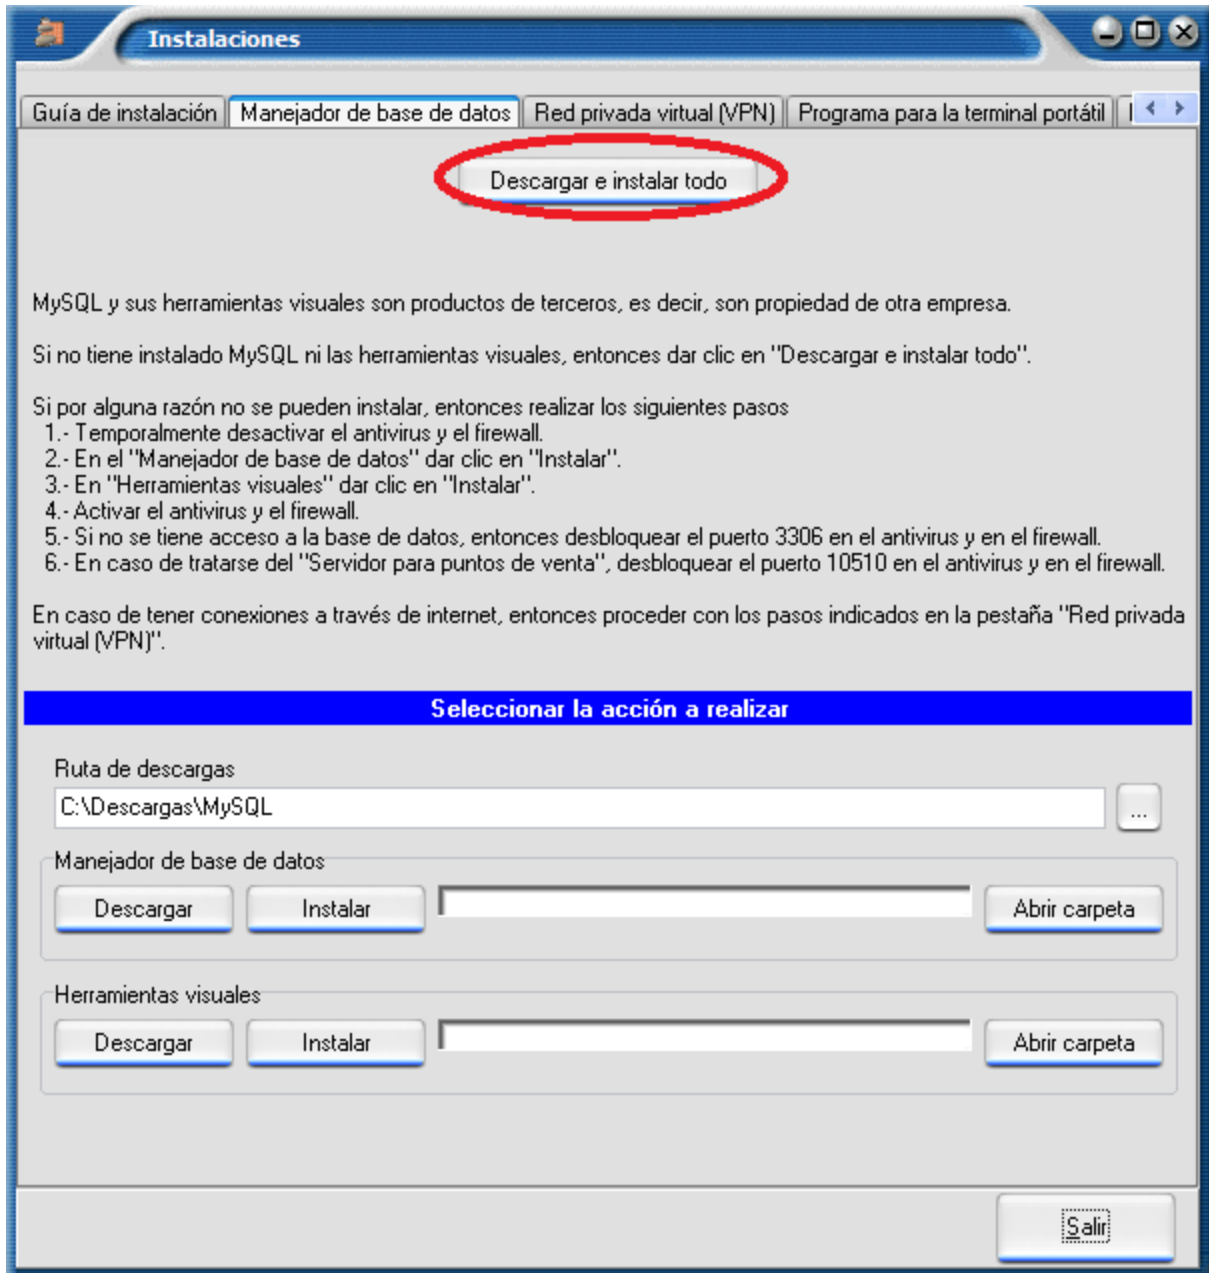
Instalaciones

Guía de instalación | Manejador de base de datos | Red privada virtual (VPN) | Programa para la terminal portátil | I

Descargar e instalar todo

MySQL y sus herramientas visuales son productos de terceros, es decir, son propiedad de otra empresa.

Si no tiene instalado MySQL ni las herramientas visuales, entonces dar clic en "Descargar e instalar todo".

Si por alguna razón no se pueden instalar, entonces realizar los siguientes pasos
1.- Temporalmente desactivar el antivirus y el firewall.
2.- En el "Manejador de base de datos" dar clic en "Instalar".
3.- En "Herramientas visuales" dar clic en "Instalar".
4.- Activar el antivirus y el firewall.
5.- Si no se tiene acceso a la base de datos, entonces desbloquear el puerto 3306 en el antivirus y en el firewall.
6.- En caso de tratarse del "Servidor para puntos de venta", desbloquear el puerto 10510 en el antivirus y en el firewall.

En caso de tener conexiones a través de internet, entonces proceder con los pasos indicados en la pestaña "Red privada virtual (VPN)".

Seleccionar la acción a realizar

Ruta de descargas
C:\Descargas\MySQL
...

Manejador de base de datos
Descargar
Instalar
Abrir carpeta

Herramientas visuales
Descargar
Instalar
Abrir carpeta

Salir